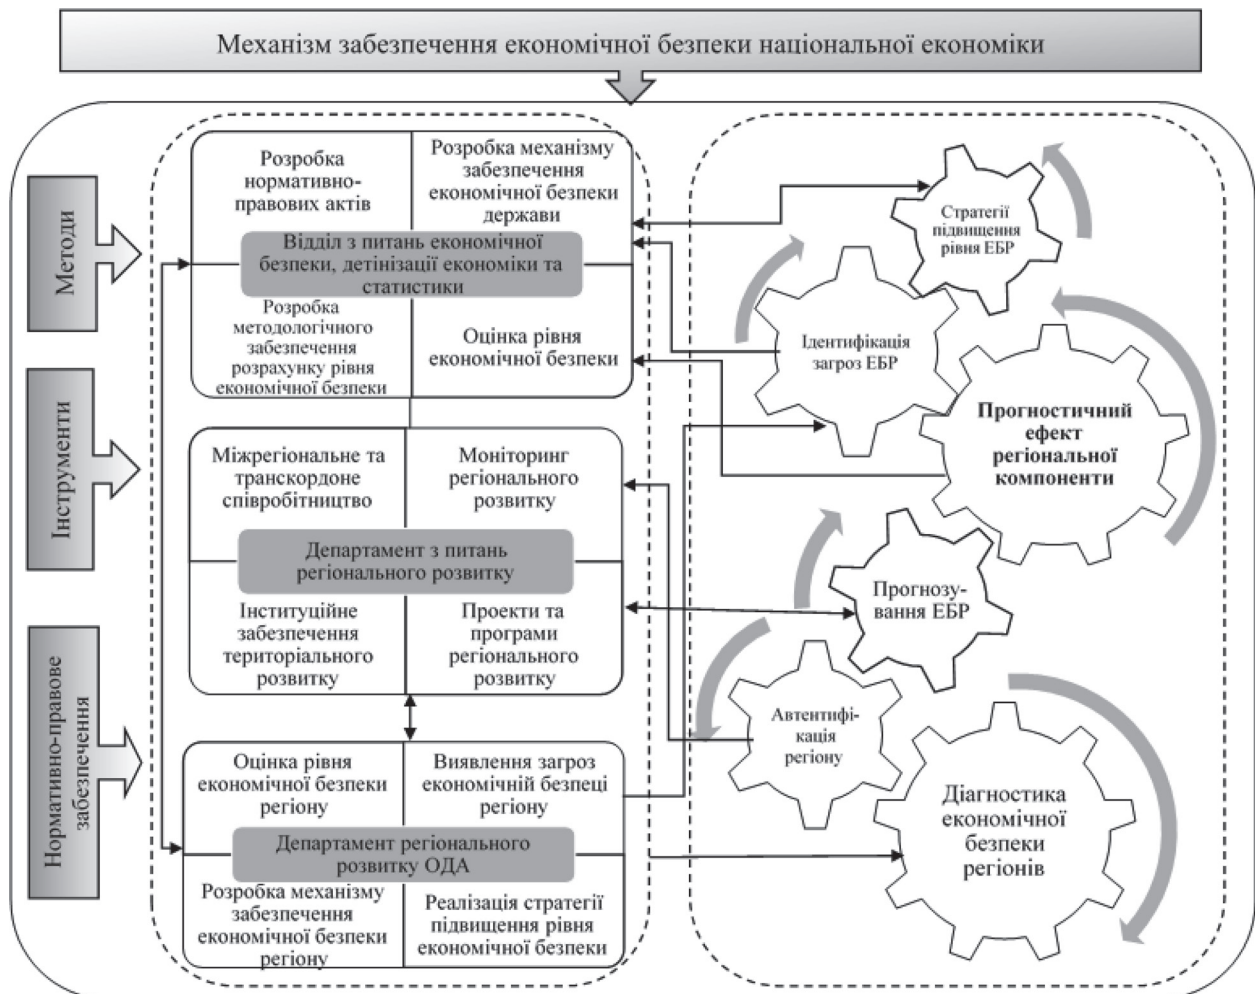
Механізм забезпечення економічної безпеки національної економіки

Методи

Інструменти

Нормативно-правове забезпечення

Розробка нормативно-правових актів

Розробка механізму забезпечення економічної безпеки держави

Відділ з питань економічної безпеки, детінізації економіки та статистики

Розробка методологічного забезпечення розрахунку рівня економічної безпеки

Оцінка рівня економічної безпеки

Міжрегіональне та транскордоне співробітництво

Моніторинг регіонального розвитку

Департамент з питань регіонального розвитку

Інституційне забезпечення територіального розвитку

Проекти та програми регіонального розвитку

Оцінка рівня економічної безпеки регіону

Виявлення загроз економічній безпеці регіону

Департамент регіонального розвитку ОДА

Розробка механізму забезпечення економічної безпеки регіону

Реалізація стратегії підвищення рівня економічної безпеки

Стратегії підвищення рівня ЕБР

Ідентифікація загроз ЕБР

Прогностичний ефект регіональної компоненти

Прогнозування ЕБР

Автентифікація регіону

Діагностика економічної безпеки регіонів